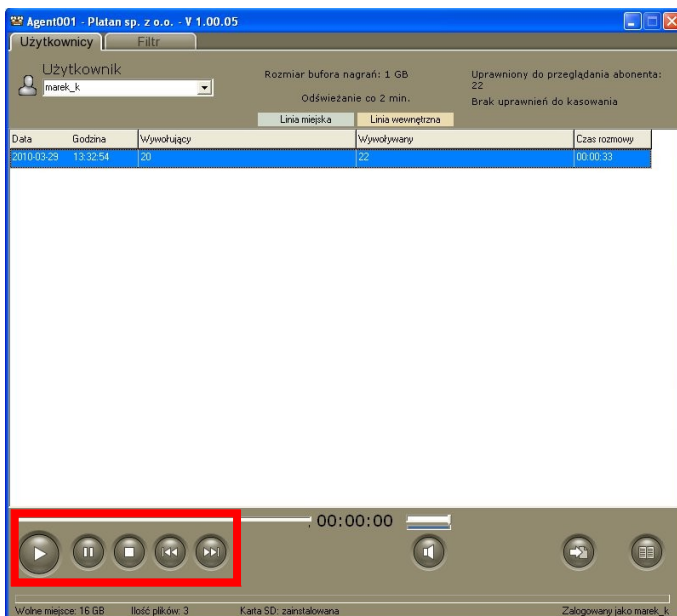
Agent001 - Platan sp. z o.o. - V 1.00.05

Użytkownicy | Filtr

Użytkownik
marek_k

Rozmiar bufora nagrań: 1 GB

Odświeżanie co 2 min.

Uprawniony do przeglądania abonenta: 22
Brak uprawnień do kasowania

Linia miejska | Linia wewnętrzna

| Data | Godzina | Wywołujący | Wywoływany | Czas rozmowy |
|---|---|---|---|---|
| 2010-03-29 | 13:32:54 | 20 | 22 | 00:00:33 |

00:00:00

Wolne miejsce: 16 GB    Ilość plików: 3    Karta SD: zainstalowana    Zalogowany jako marek_k